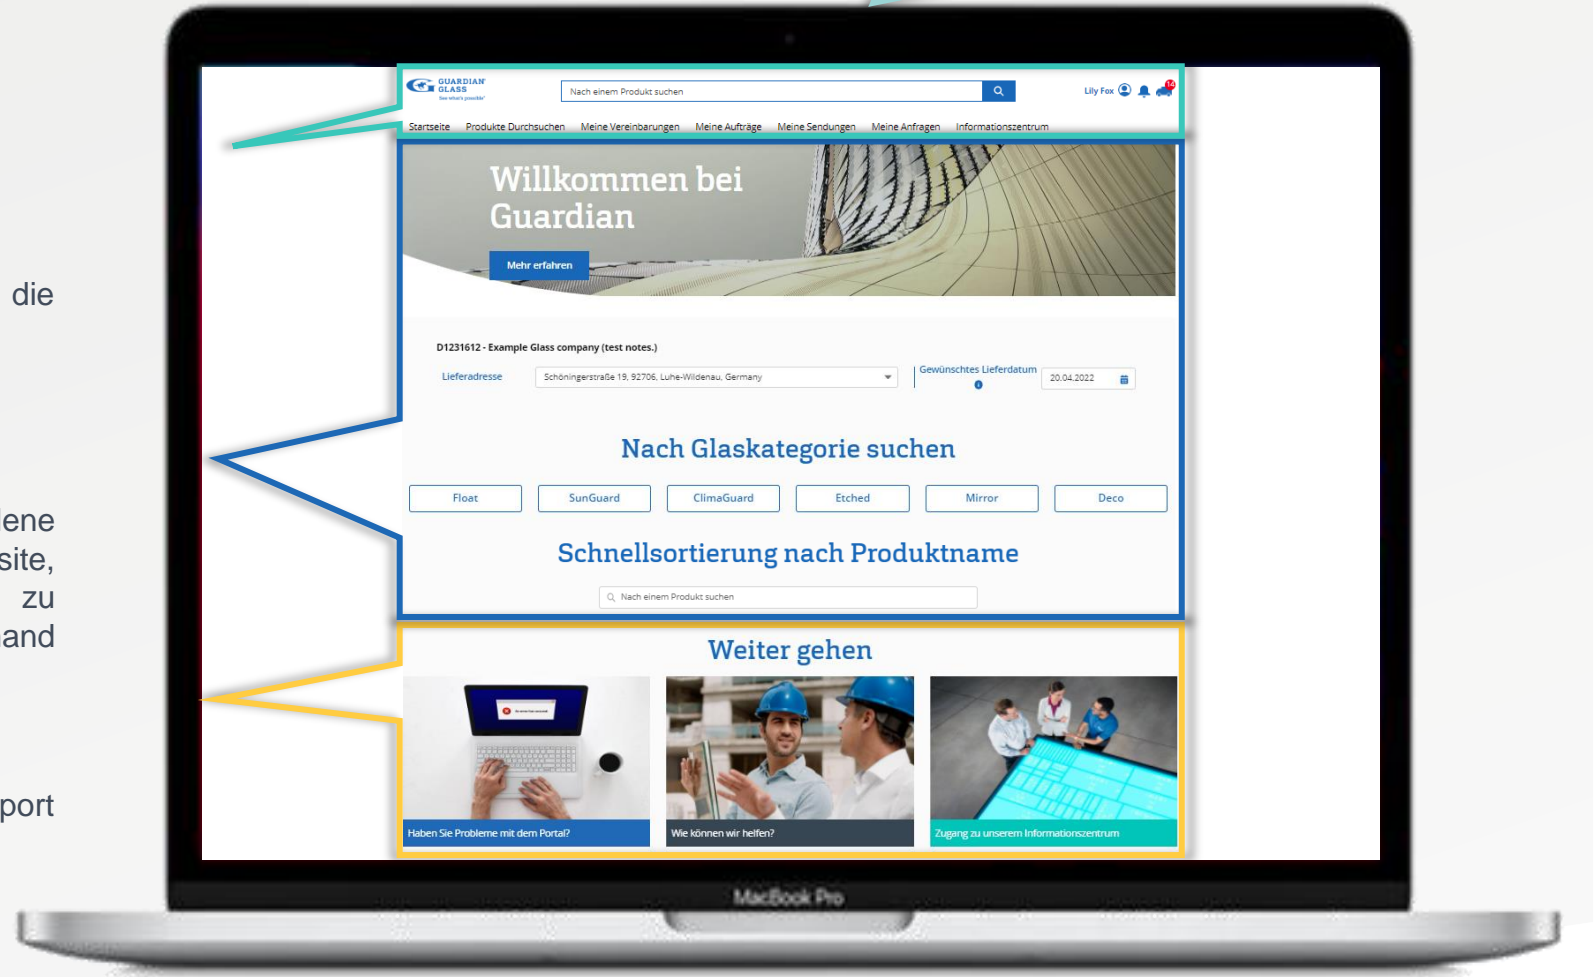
die

iene
site,
zu
and

port

GUARDIAN GLASS
See what's possible

Nach einem Produkt suchen

Lily Fox

14

Startseite Produkte Durchsuchen Meine Vereinbarungen Meine Aufträge Meine Sendungen Meine Anfragen Informationszentrum

Willkommen bei Guardian

Mehr erfahren

D1231612 - Example Glass company (test notes.)

Lieferadresse

Schöningerstraße 19, 92706, Luhe-Wildenau, Germany

Gewünschtes Lieferdatum

20.04.2022

Nach Glaskategorie suchen

Float

SunGuard

ClimaGuard

Etched

Mirror

Deco

Schnellsortierung nach Produktname

Nach einem Produkt suchen

Weiter gehen

Haben Sie Probleme mit dem Portal?

Wie können wir helfen?

Zugang zu unserem Informationszentrum

MacBook Pro